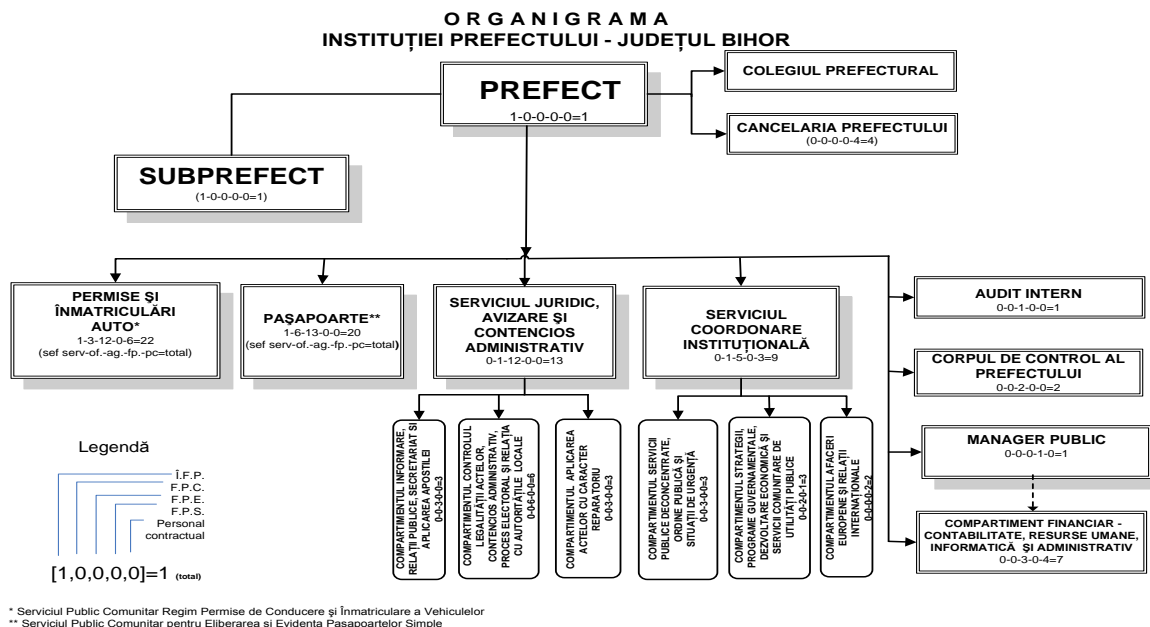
O R G A N I G R A M A
INSTITUȚIEI PREFECTULUI - JUDEȚUL BIHOR

PREFECT
1-0-0-0-0=1

COLEGIUL PREFECTURAL

CANCELARIA PREFECTULUI
(0-0-0-0-4=4)

SUBPREFECT
(1-0-0-0-0=1)

PERMISE ŞI ÎNMATRICULĂRI AUTO*
1-3-12-0-6=22
(sef serv-of.-ag.-fp.-pc=total)

PAŞAPOARTE**
1-6-13-0-0=20
(sef serv-of.-ag.-fp.-pc=total)

SERVICIUL JURIDIC, AVIZARE ŞI CONTENCIOS ADMINISTRATIV
0-1-12-0-0=13

SERVICIUL COORDONARE INSTITUȚIONALĂ
0-1-5-0-3=9

AUDIT INTERN
0-0-1-0-0=1

CORPUL DE CONTROL AL PREFECTULUI
0-0-2-0-0=2

MANAGER PUBLIC
0-0-0-1-0=1

COMPARTIMENT FINANCIAR - CONTABILITATE, RESURSE UMANE, INFORMATICĂ ŞI ADMINISTRATIV
0-0-3-0-4=7

COMPARTIMENTUL INFORMARE, RELAȚII PUBLICE, SECRETARIAT ŞI APLICAREA APOSTILEI
0-0-3-0-0=3

COMPARTIMENTUL CONTROLUL LEGALITĂȚII ACTELOR, CONTENCIOS ADMINISTRATIV, PROCES ELECTORAL ŞI RELAȚIA CU AUTORITĂȚILE LOCALE
0-0-6-0-0=6

COMPARTIMENTUL APLICAREA ACTELOR CU CARACTER REPARATORIU
0-0-3-0-0=3

COMPARTIMENTUL SERVICII PUBLICE DECONCENTRATE, ORDINE PUBLICĂ ŞI SITUAȚII DE URGENȚĂ
0-0-3-0-0=3

COMPARTIMENTUL STRATEGII, PROGRAME GUVERNAMENTALE, DEZVOLTARE ECONOMICĂ ŞI SERVICII COMUNITARE DE UTILITĂȚI PUBLICE
0-0-2-0-1=3

COMPARTIMENTUL AFACERI EUROPENE ŞI RELAȚII INTERNAȚIONALE
0-0-0-0-2=2

Legendă
Î.F.P.
F.P.C.
F.P.E.
F.P.S.
Personal contractual
[1,0,0,0,0]=1 (total)

* Serviciul Public Comunitar Regim Permise de Conducere şi Înmatriculare a Vehiculelor
** Serviciul Public Comunitar pentru Eliberarea si Evidenta Pasapoartelor Simple